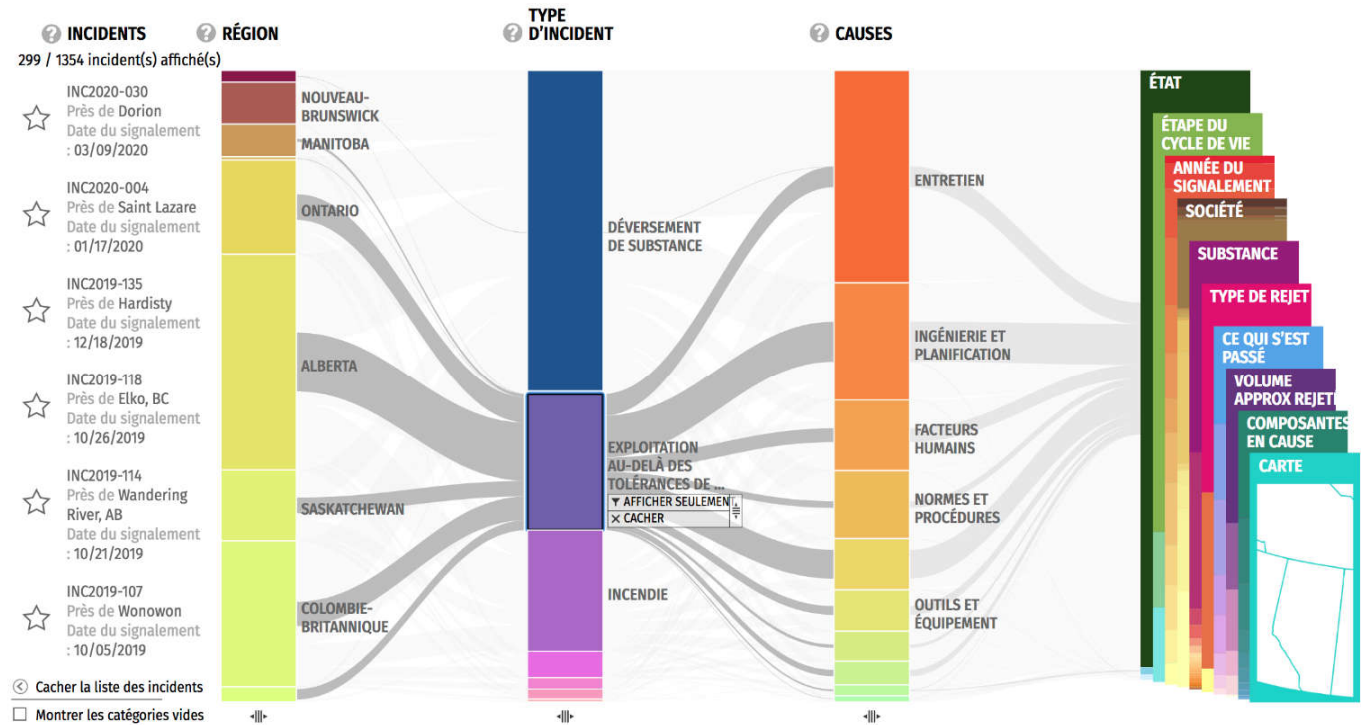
INCIDENTS
299 / 1354 incident(s) affiché(s)

INC2020-030
Près de Dorion
Date du signalement : 03/09/2020

INC2020-004
Près de Saint Lazare
Date du signalement : 01/17/2020

INC2019-135
Près de Hardisty
Date du signalement : 12/18/2019

INC2019-118
Près de Elko, BC
Date du signalement : 10/26/2019

INC2019-114
Près de Wandering River, AB
Date du signalement : 10/21/2019

INC2019-107
Près de Wonowon
Date du signalement : 10/05/2019

Cacher la liste des incidents
Montrer les catégories vides

RÉGION
NOUVEAU-BRUNSWICK
MANITOBA
ONTARIO
ALBERTA
SASKATCHEWAN
COLOMBIE-BRITANNIQUE

TYPE D'INCIDENT
DÉVERSEMENT DE SUBSTANCE
EXPLOITATION AU-DELÀ DES TOLÉRANCES DE ...
AFFICHER SEULEMENT
CACHER
INCENDIE

CAUSES
ENTRETIEN
INGÉNIERIE ET PLANIFICATION
FACTEURS HUMAINS
NORMES ET PROCÉDURES
OUTILS ET ÉQUIPEMENT

ÉTAT
ÉTAPE DU CYCLE DE VIE
ANNÉE DU SIGNALEMENT
SOCIÉTÉ
SUBSTANCE
TYPE DE REJET
CE QUI S'EST PASSÉ
VOLUME APPROX REJETI
COMPOSANTES EN CAUSE
CARTE